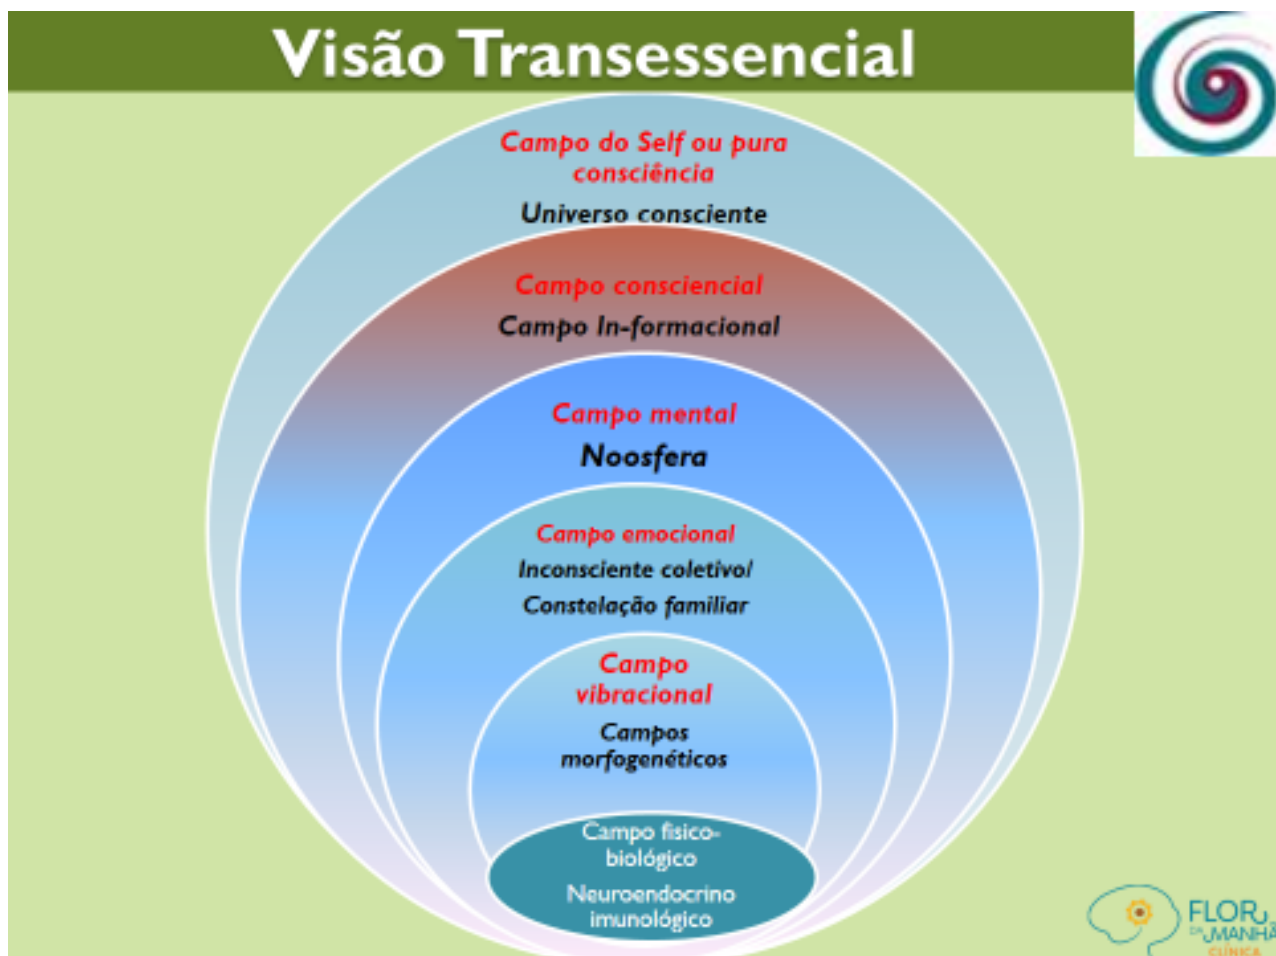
Visão Transessencial

Campo do Self ou pura consciência

Universo consciente

Campo consciencial

Campo In-formacional

Campo mental

Noosfera

Campo emocional

Inconsciente coletivo/

Constelação familiar

Campo vibracional

Campos morfogenéticos

Campo fisico-biológico

Neuroendocrino imunológico

FLOR DA MANHÃ CLÍNICA